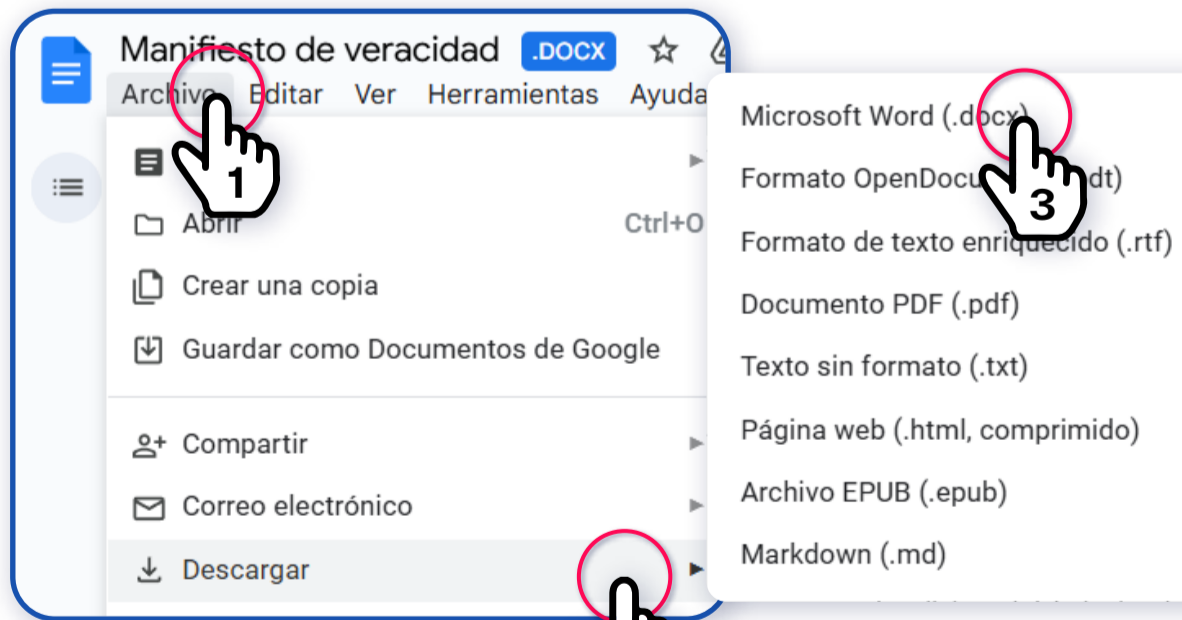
Manifiesto de veracidad .DOCX

Archivo Editar Ver Herramientas Ayuda

1

Abrir Ctrl+O

Crear una copia

Guardar como Documentos de Google

Compartir

Correo electrónico

Descargar

Microsoft Word (.docx)

Formato OpenDocu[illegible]dt)

3

Formato de texto enriquecido (.rtf)

Documento PDF (.pdf)

Texto sin formato (.txt)

Página web (.html, comprimido)

Archivo EPUB (.epub)

Markdown (.md)